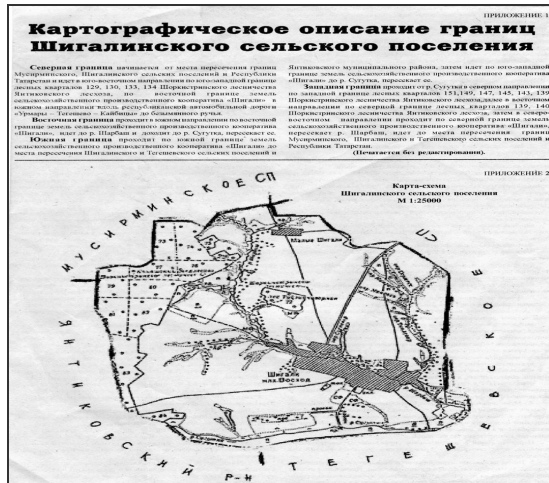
ПРИЛОЖЕНИЕ 1

Картографическое описание границ Шигалинского сельского поселения

Северная граница начинается от места пересечения границ Мусирминского, Шигалинского сельских поселений в Республики Татарстан и идет в юго-восточном направлении по юго-западной границе лесных кварталов 129, 130, 133, 134 Шоркистринского лесничества Янтиковского лесхоза, по восточной границе земель сельскохозяйственного производственного кооператива «Шигали» в южном направлении вдоль республиканской автомобильной дороги «Урмары – Тегешево – Кайбицы» до безымянного ручья.

Восточная граница проходит в южном направлении по восточной границе земель сельскохозяйственного производственного кооператива «Шигали», идет до р. Шарбаш и доходит до р. Сугутка, пересекает ее.

Южная граница проходит по южной границе земель сельскохозяйственного производственного кооператива «Шигали» до места пересечения Шигалинского и Тегешевского сельских поселений и Янтиковского муниципального района, затем идет по юго-западной границе земель сельскохозяйственного производственного кооператива «Шигали» до р. Сугутка, пересекает ее.

Западная граница проходит от р. Сугутка в северном направлении по западной границе лесных кварталов 151,149, 147, 145, 143, 139 Шоркистринского лесничества Янтиковского лесхоза,далее в восточном направлении по северной границе лесных кварталов 139, 140 Шоркистринского лесничества Янтиковского лесхоза, затем в северо-восточном направлении проходит по северной границе земель сельскохозяйственного производственного кооператива «Шигали», пересекает р. Шарбаш, идет до места пересечения границ Мусирминского, Шигалинского и Тегешевского сельских поселений и Республики Татарстан.

(Печатается без редактирования).

ПРИЛОЖЕНИЕ 2

Карта-схема Шигалинского сельского поселения М 1:25000

МУСИРМИНСКОЕ СП

Малые Шигали

Шигали

Шигали над.Восход

ЯНТИКОВСКИЙ Р-Н

ТЕГЕШЕВСКОЕ